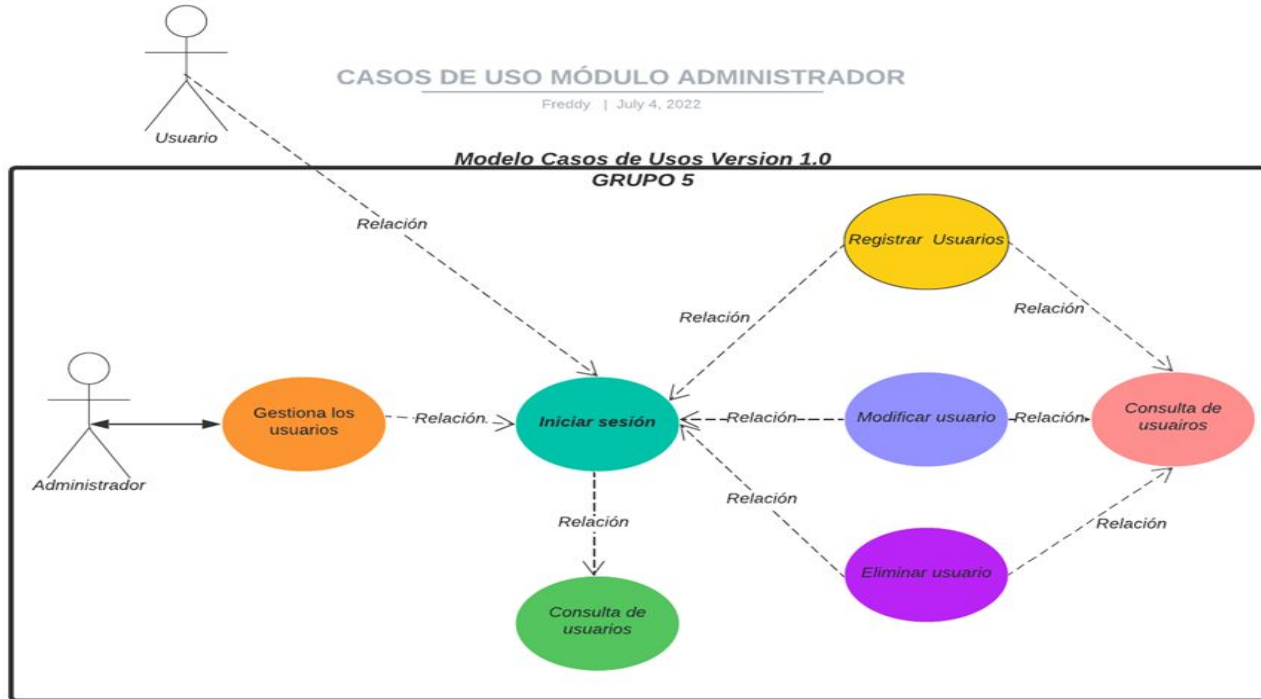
Usuario

CASOS DE USO MÓDULO ADMINISTRADOR

Freddy | July 4, 2022

Modelo Casos de Usos Version 1.0
GRUPO 5

Relación

Registrar Usuarios

Relación

Relación

Administrador

Gestiona los usuarios

Relación

Iniciar sesión

Relación

Modificar usuario

Relación

Consulta de usuairos

Relación

Relación

Relación

Eliminar usuario

Consulta de usuarios